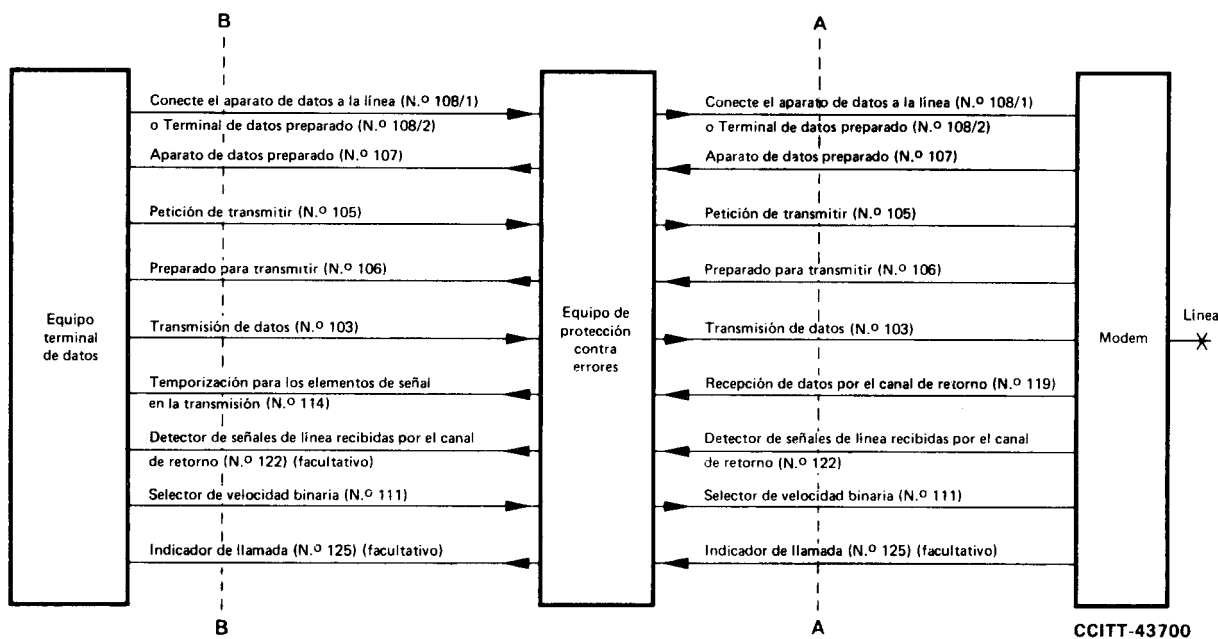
B

A

Equipo terminal de datos

Conecte el aparato de datos a la línea (N.º 108/1)
o Terminal de datos preparado (N.º 108/2)

Aparato de datos preparado (N.º 107)

Petición de transmitir (N.º 105)

Preparado para transmitir (N.º 106)

Transmisión de datos (N.º 103)

Temporización para los elementos de señal en la transmisión (N.º 114)

Detector de señales de línea recibidas por el canal de retorno (N.º 122) (facultativo)

Selector de velocidad binaria (N.º 111)

Indicador de llamada (N.º 125) (facultativo)

Equipo de protección contra errores

Conecte el aparato de datos a la línea (N.º 108/1)
o Terminal de datos preparado (N.º 108/2)

Aparato de datos preparado (N.º 107)

Petición de transmitir (N.º 105)

Preparado para transmitir (N.º 106)

Transmisión de datos (N.º 103)

Recepción de datos por el canal de retorno (N.º 119)

Detector de señales de línea recibidas por el canal de retorno (N.º 122)

Selector de velocidad binaria (N.º 111)

Indicador de llamada (N.º 125) (facultativo)

Modem

Línea

B

A

CCITT-43700